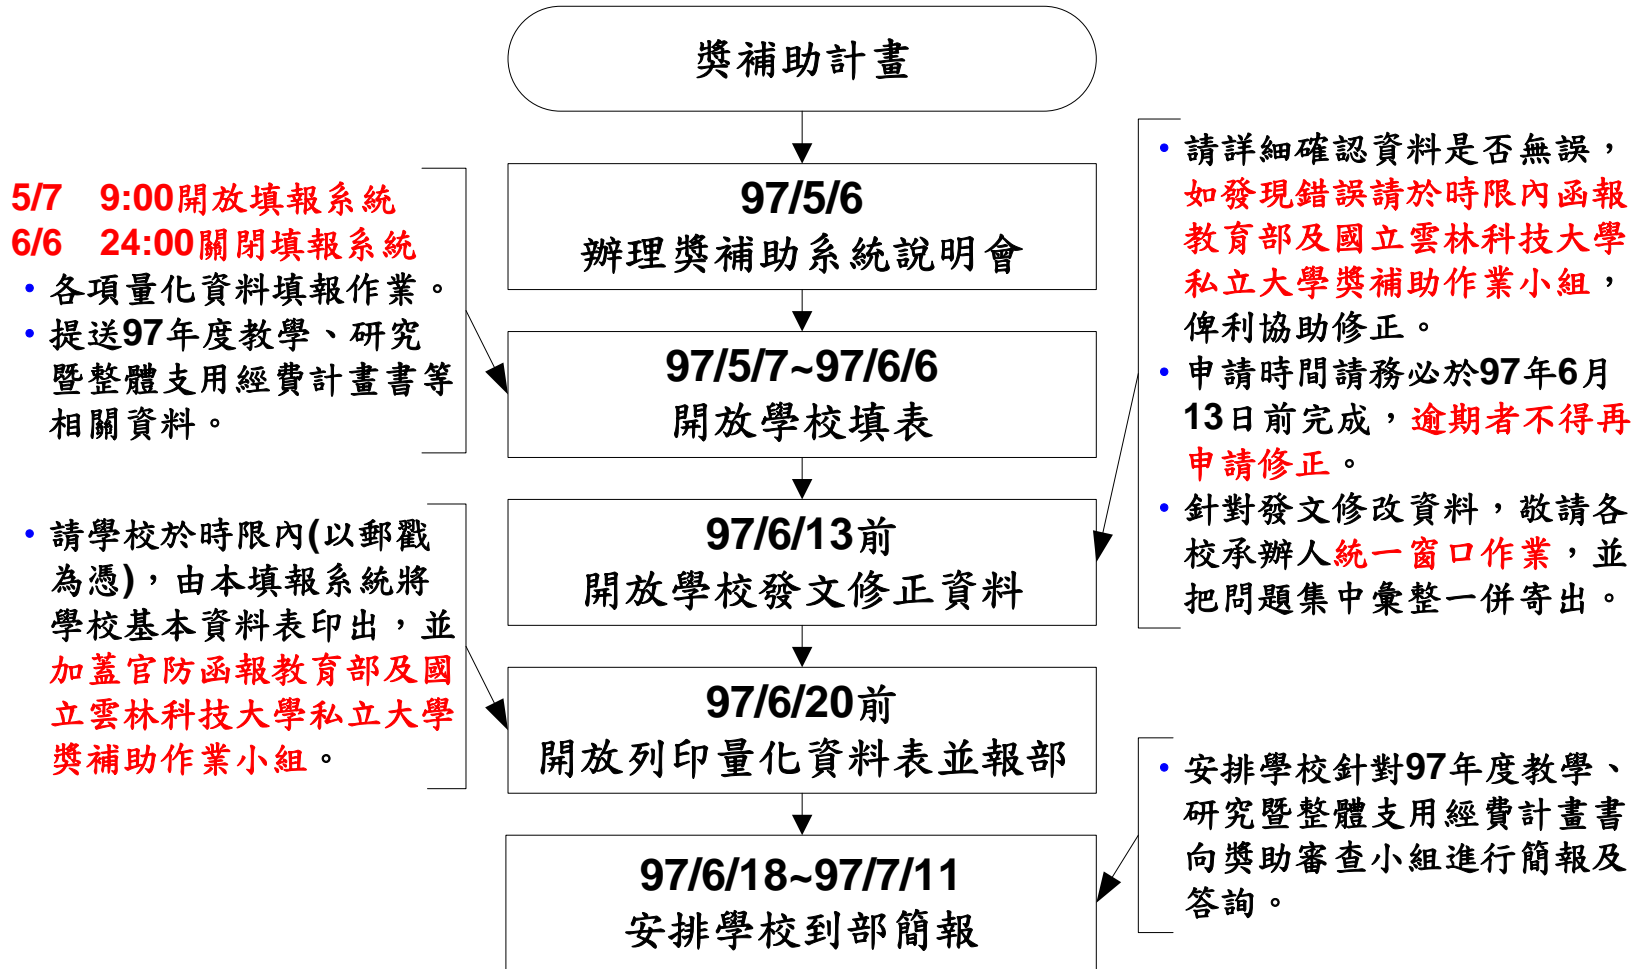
獎補助計畫

97/5/6
辦理獎補助系統說明會

97/5/7~97/6/6
開放學校填表

97/6/13前
開放學校發文修正資料

97/6/20前
開放列印量化資料表並報部

97/6/18~97/7/11
安排學校到部簡報

5/7 9:00開放填報系統
6/6 24:00關閉填報系統
• 各項量化資料填報作業。
• 提送97年度教學、研究暨整體支用經費計畫書等相關資料。

• 請學校於時限內(以郵戳為憑)，由本填報系統將學校基本資料表印出，並加蓋官防函報教育部及國立雲林科技大學私立大學獎補助作業小組。

• 請詳細確認資料是否無誤，如發現錯誤請於時限內函報教育部及國立雲林科技大學私立大學獎補助作業小組，俾利協助修正。
• 申請時間請務必於97年6月13日前完成，逾期者不得再申請修正。
• 針對發文修改資料，敬請各校承辦人統一窗口作業，並把問題集中彙整一併寄出。

• 安排學校針對97年度教學、研究暨整體支用經費計畫書向獎助審查小組進行簡報及答詢。